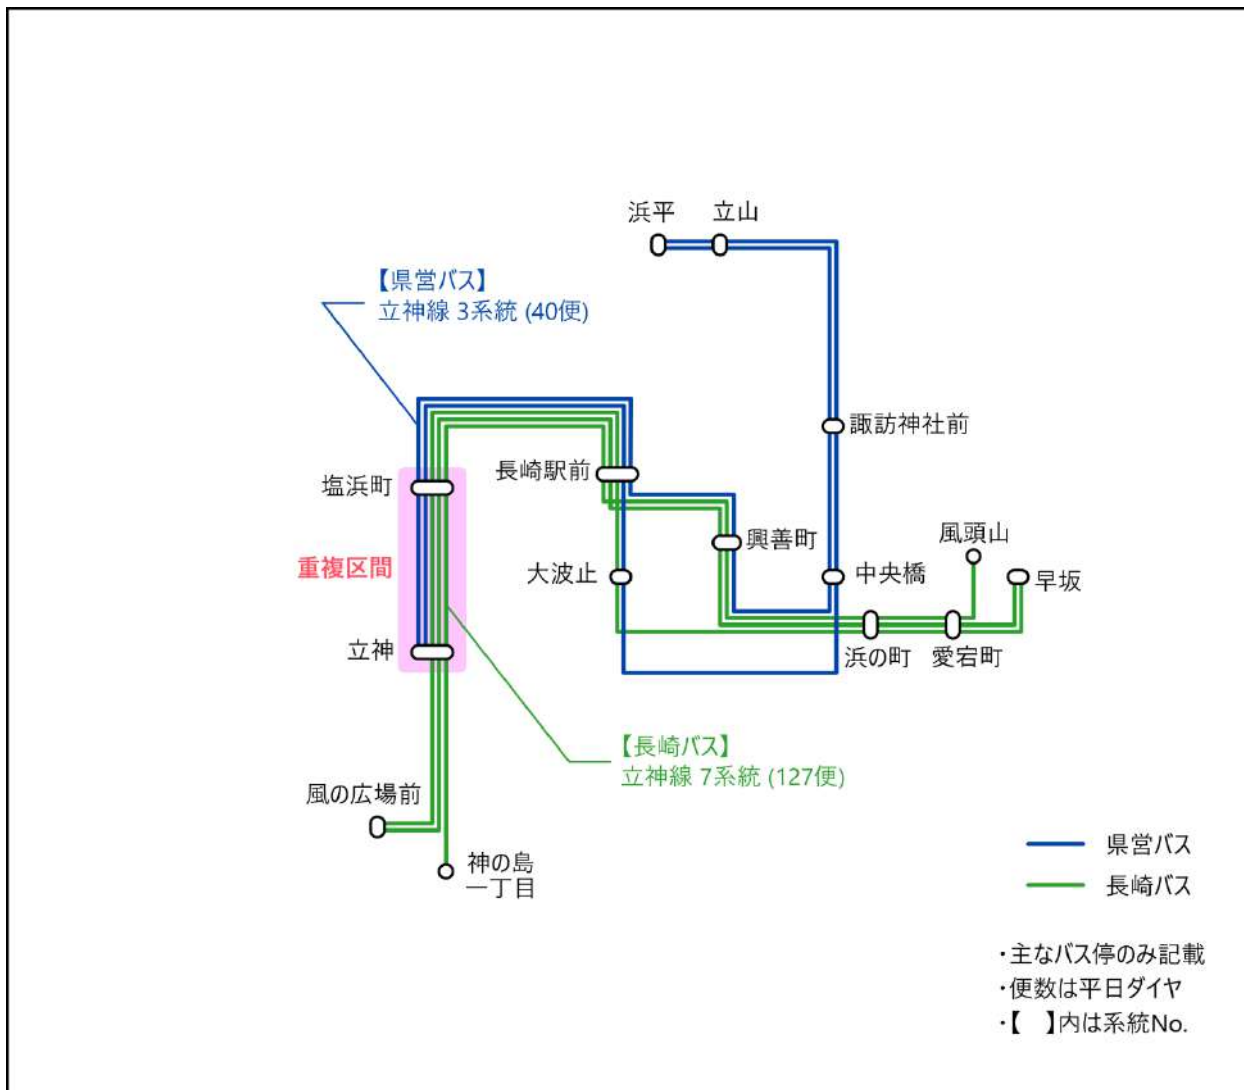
浜平
立山

【県営バス】
立神線 3系統 (40便)

諏訪神社前

塩浜町
長崎駅前
興善町
風頭山
重複区間
大波止
中央橋
早坂
立神
浜の町
愛宕町

【長崎バス】
立神線 7系統 (127便)

風の広場前
神の島
一丁目

県営バス
長崎バス

・主なバス停のみ記載
・便数は平日ダイヤ
・【 】内は系統No.